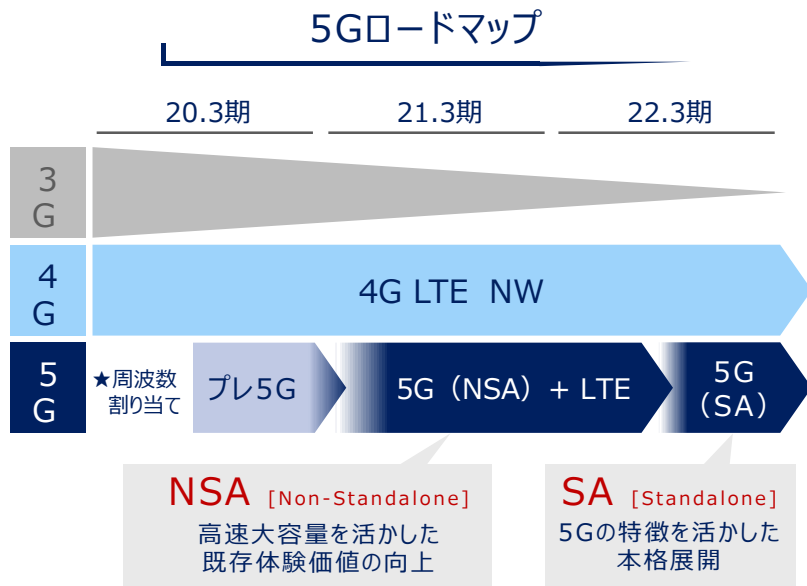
5Gロードマップ

20.3期

21.3期

22.3期

3G

4G

4G LTE NW

5G

★周波数割り当て

プレ5G

5G（NSA）+ LTE

5G（SA）

NSA [Non-Standalone]

高速大容量を活かした既存体験価値の向上

SA [Standalone]

5Gの特徴を活かした本格展開